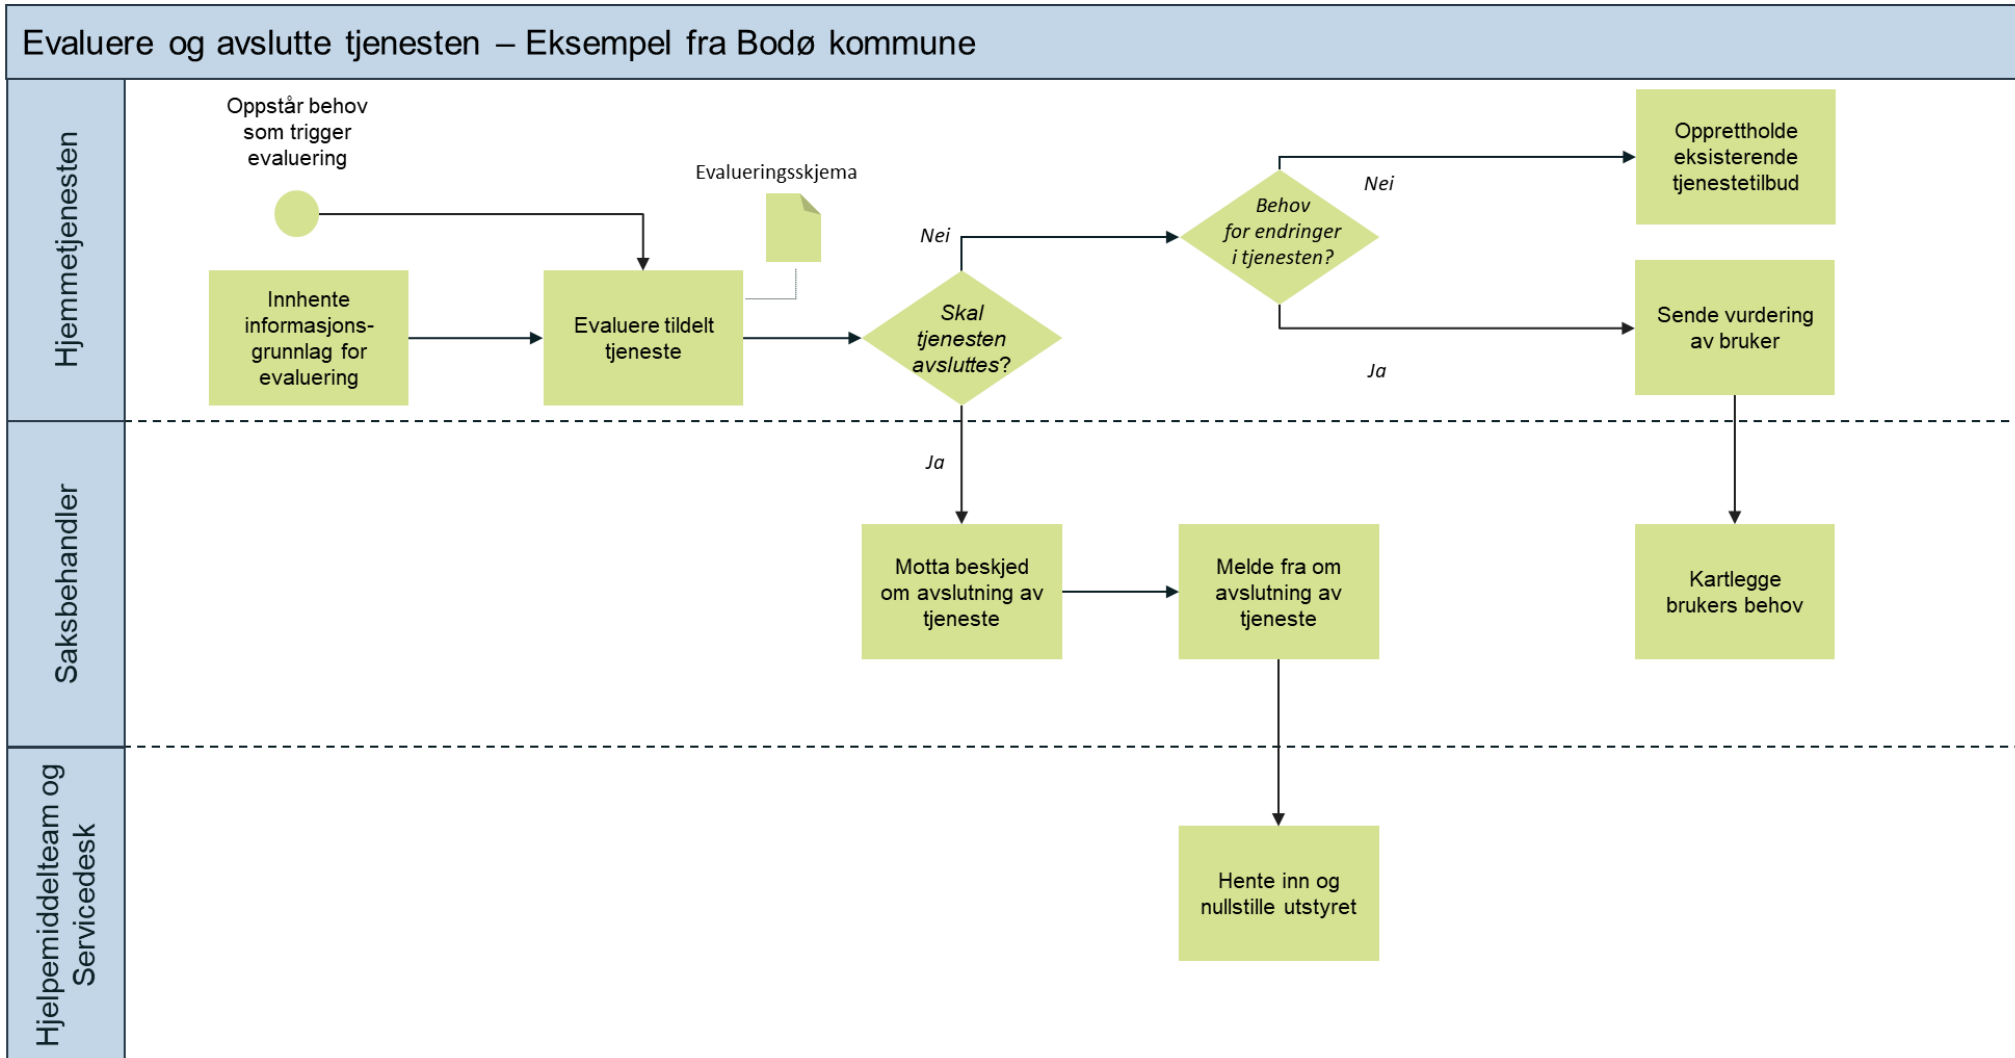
Evaluere og avslutte tjenesten – Eksempel fra Bodø kommune

Hjemmetjenesten

Oppstår behov som trigger evaluering

Evalueringsskjema

Innhente informasjons-grunnlag for evaluering

Evaluere tildelt tjeneste

Nei

Skal tjenesten avsluttes?

Behov for endringer i tjenesten?

Nei

Opprettholde eksisterende tjenestetilbud

Sende vurdering av bruker

Ja

Saksbehandler

Ja

Motta beskjed om avslutning av tjeneste

Melde fra om avslutning av tjeneste

Kartlegge brukers behov

Hjelpemiddelteam og Servicedesk

Hente inn og nullstille utstyret